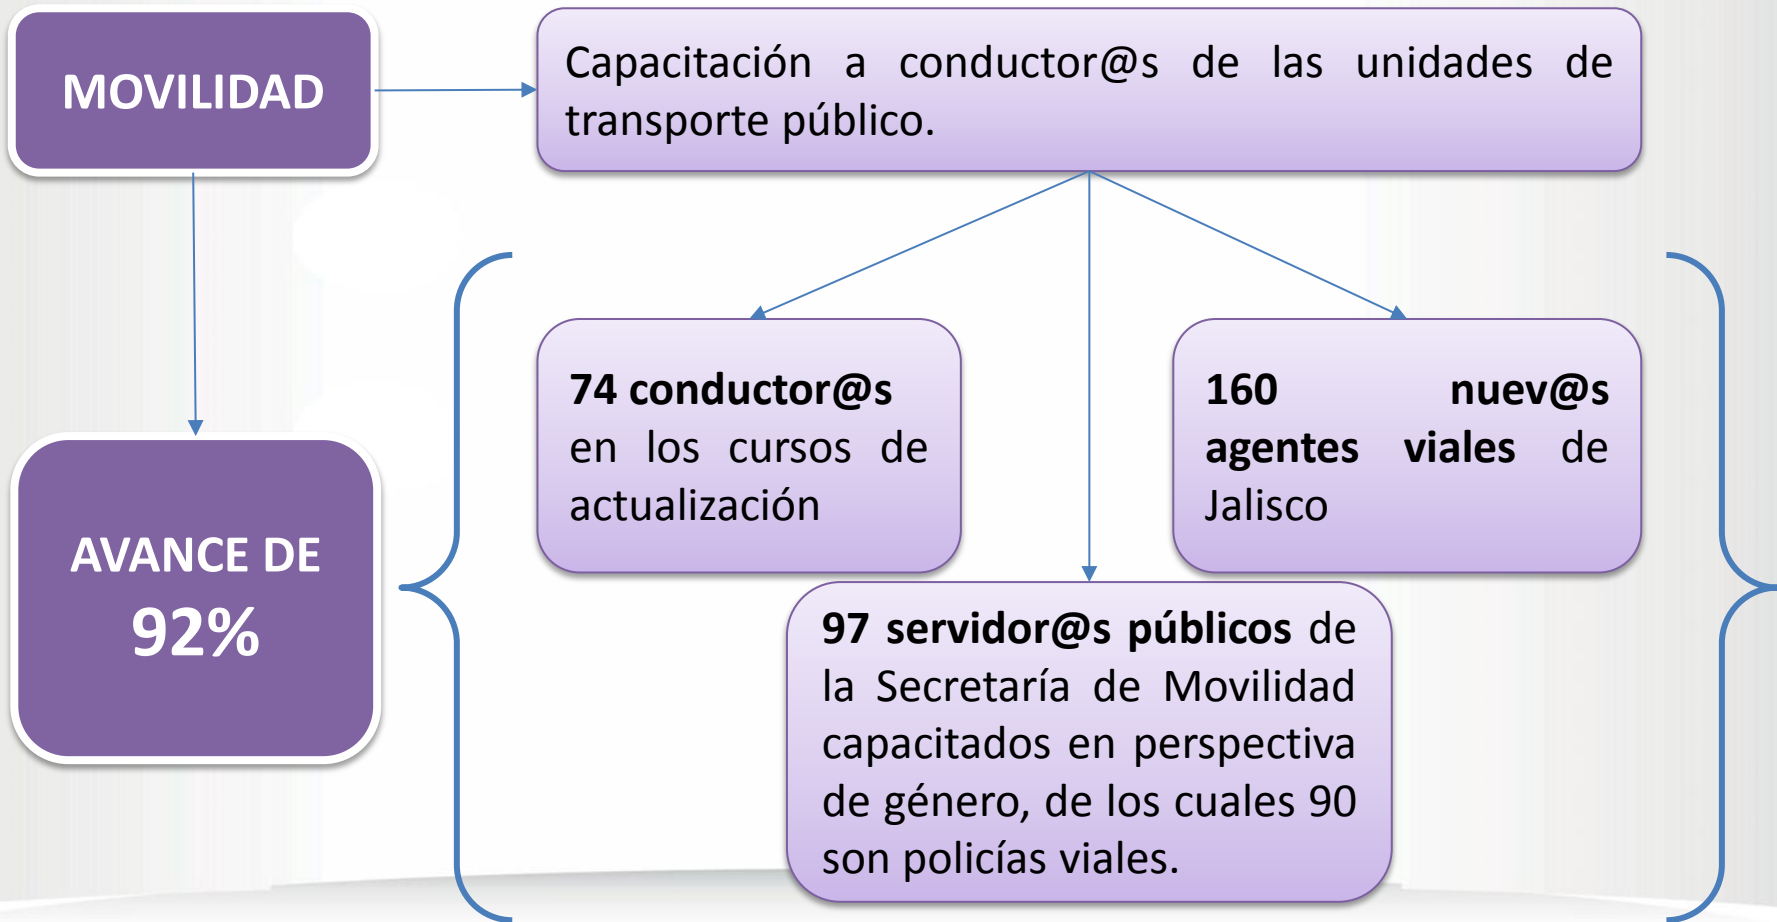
MOVILIDAD

Capacitación a conductor@s de las unidades de transporte público.

74 conductor@s en los cursos de actualización

160 nuev@s agentes viales de Jalisco

AVANCE DE 92%

97 servidor@s públicos de la Secretaría de Movilidad capacitados en perspectiva de género, de los cuales 90 son policías viales.